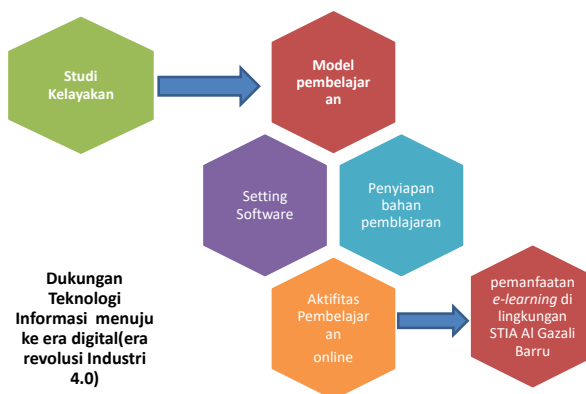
Studi Kelayakan

Model pembelajaran

Setting Software

Penyiapan bahan pemblajaran

Dukungan Teknologi Informasi menuju ke era digital(era revolusi Industri 4.0)

Aktifitas Pembelajaran online

pemanfaatan *e-learning* di lingkungan STIA Al Gazali Barru